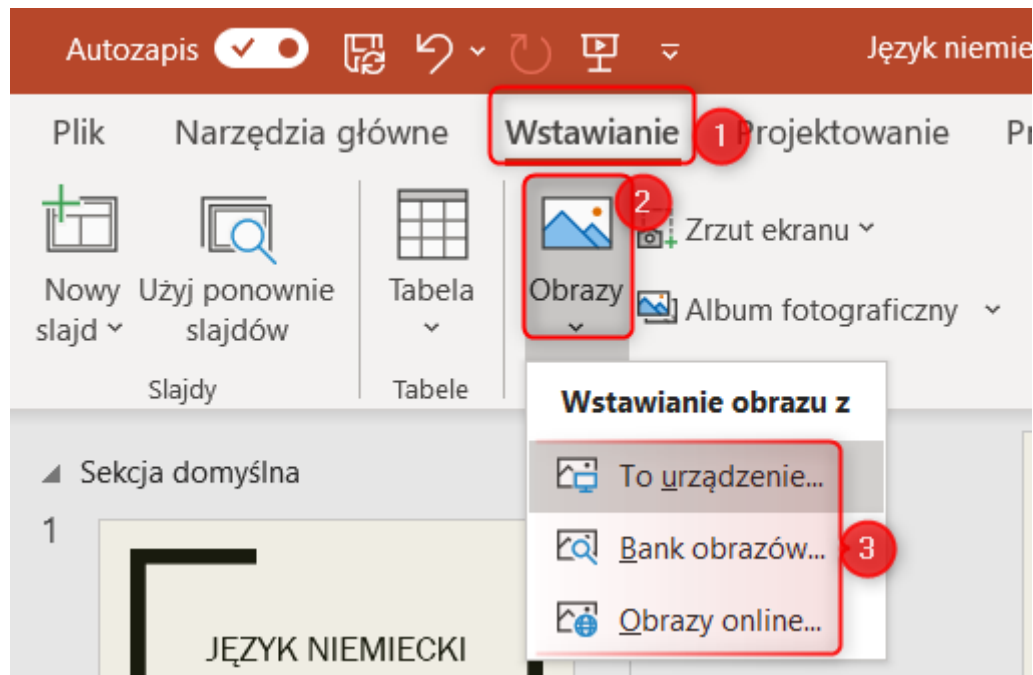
Autozapis

Język niemie

Plik Narzędzia główne Wstawianie 1 Projektowanie Pr

Nowy slajd Użyj ponownie slajdów

Slajdy

Tabela

Tabele

Obrazy 2

Zrzut ekranu

Album fotograficzny

Wstawianie obrazu z

To urządzenie...

Bank obrazów... 3

Obrazy online...

Sekcja domyślna

1

JĘZYK NIEMIECKI